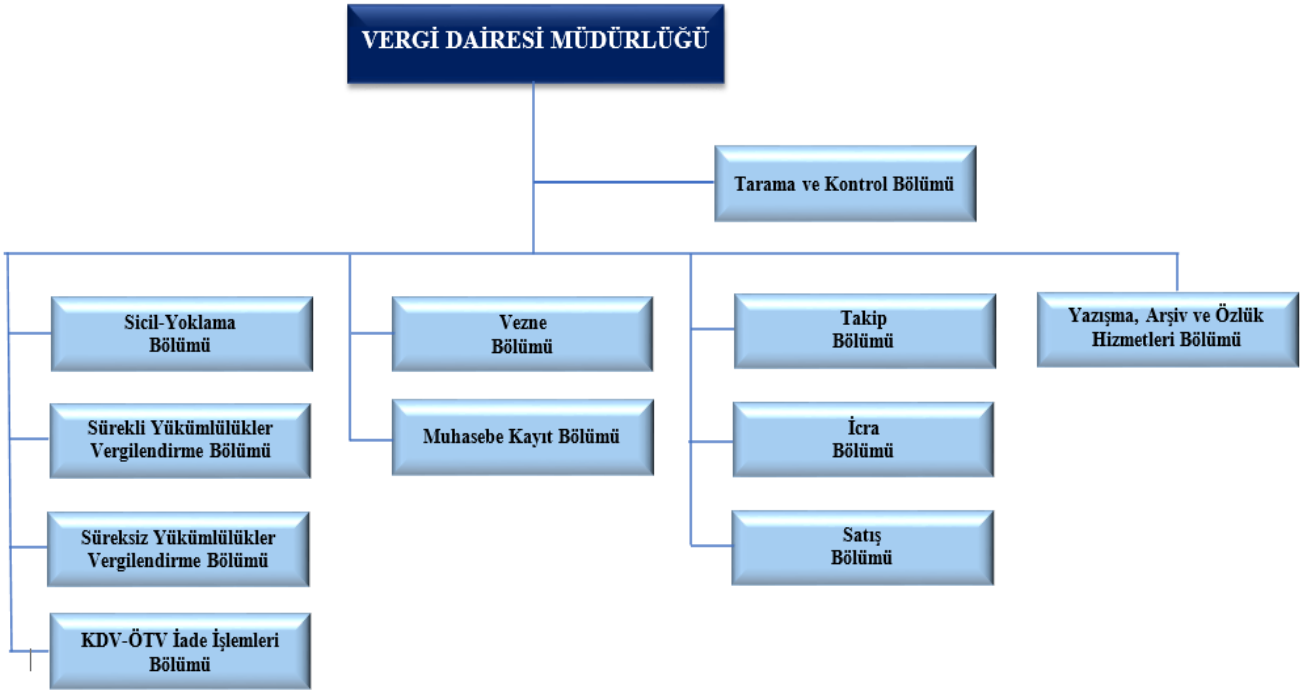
VERGİ DAİRESİ MÜDÜRLÜĞÜ

Tarama ve Kontrol Bölümü

Sicil-Yoklama Bölümü

Sürekli Yükümlülükler Vergilendirme Bölümü

Süreksiz Yükümlülükler Vergilendirme Bölümü

KDV-ÖTV İade İşlemleri Bölümü

Vezne Bölümü

Muhasebe Kayıt Bölümü

Takip Bölümü

İcra Bölümü

Satış Bölümü

Yazışma, Arşiv ve Özlük Hizmetleri Bölümü